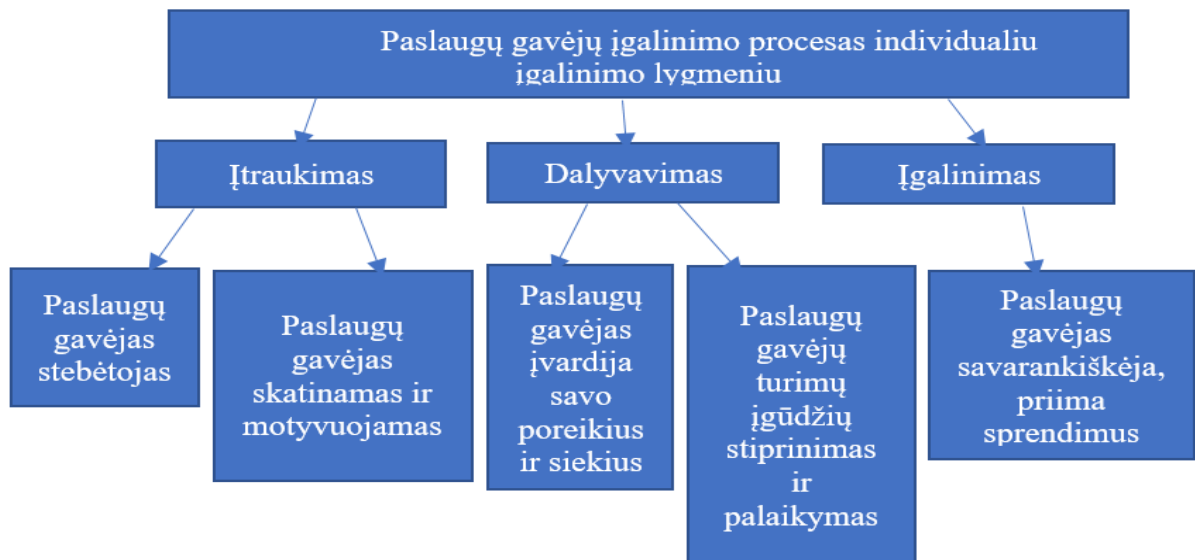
Paslaugų gavėjų įgalinimo procesas individualiu įgalinimo lygmeniu

Įtraukimas

Dalyvavimas

Įgalinimas

Paslaugų gavėjas stebėtojas

Paslaugų gavėjas skatinamas ir motyvuojamas

Paslaugų gavėjas įvardija savo poreikius ir siekius

Paslaugų gavėjų turimų įgūdžių stiprinimas ir palaikymas

Paslaugų gavėjas savarankiškėja, priima sprendimus